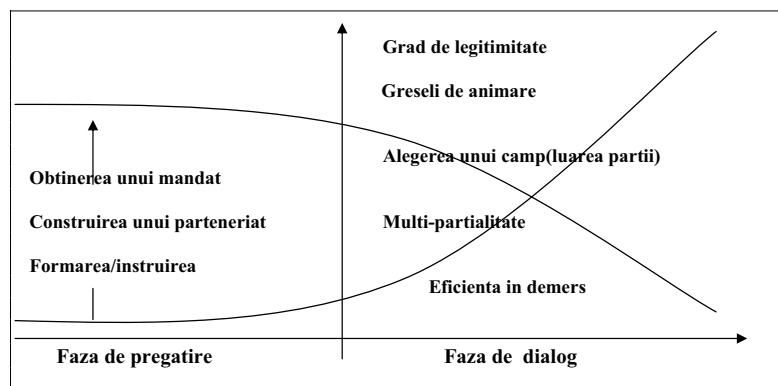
Grad de legitimitate

Greseli de animare

Alegerea unui camp(luarea partii)

Obtinerea unui mandat

Construirea unui parteneriat

Multi-partialitate

Formarea/instruirea

Eficienta in demers

Faza de pregatire

Faza de dialog